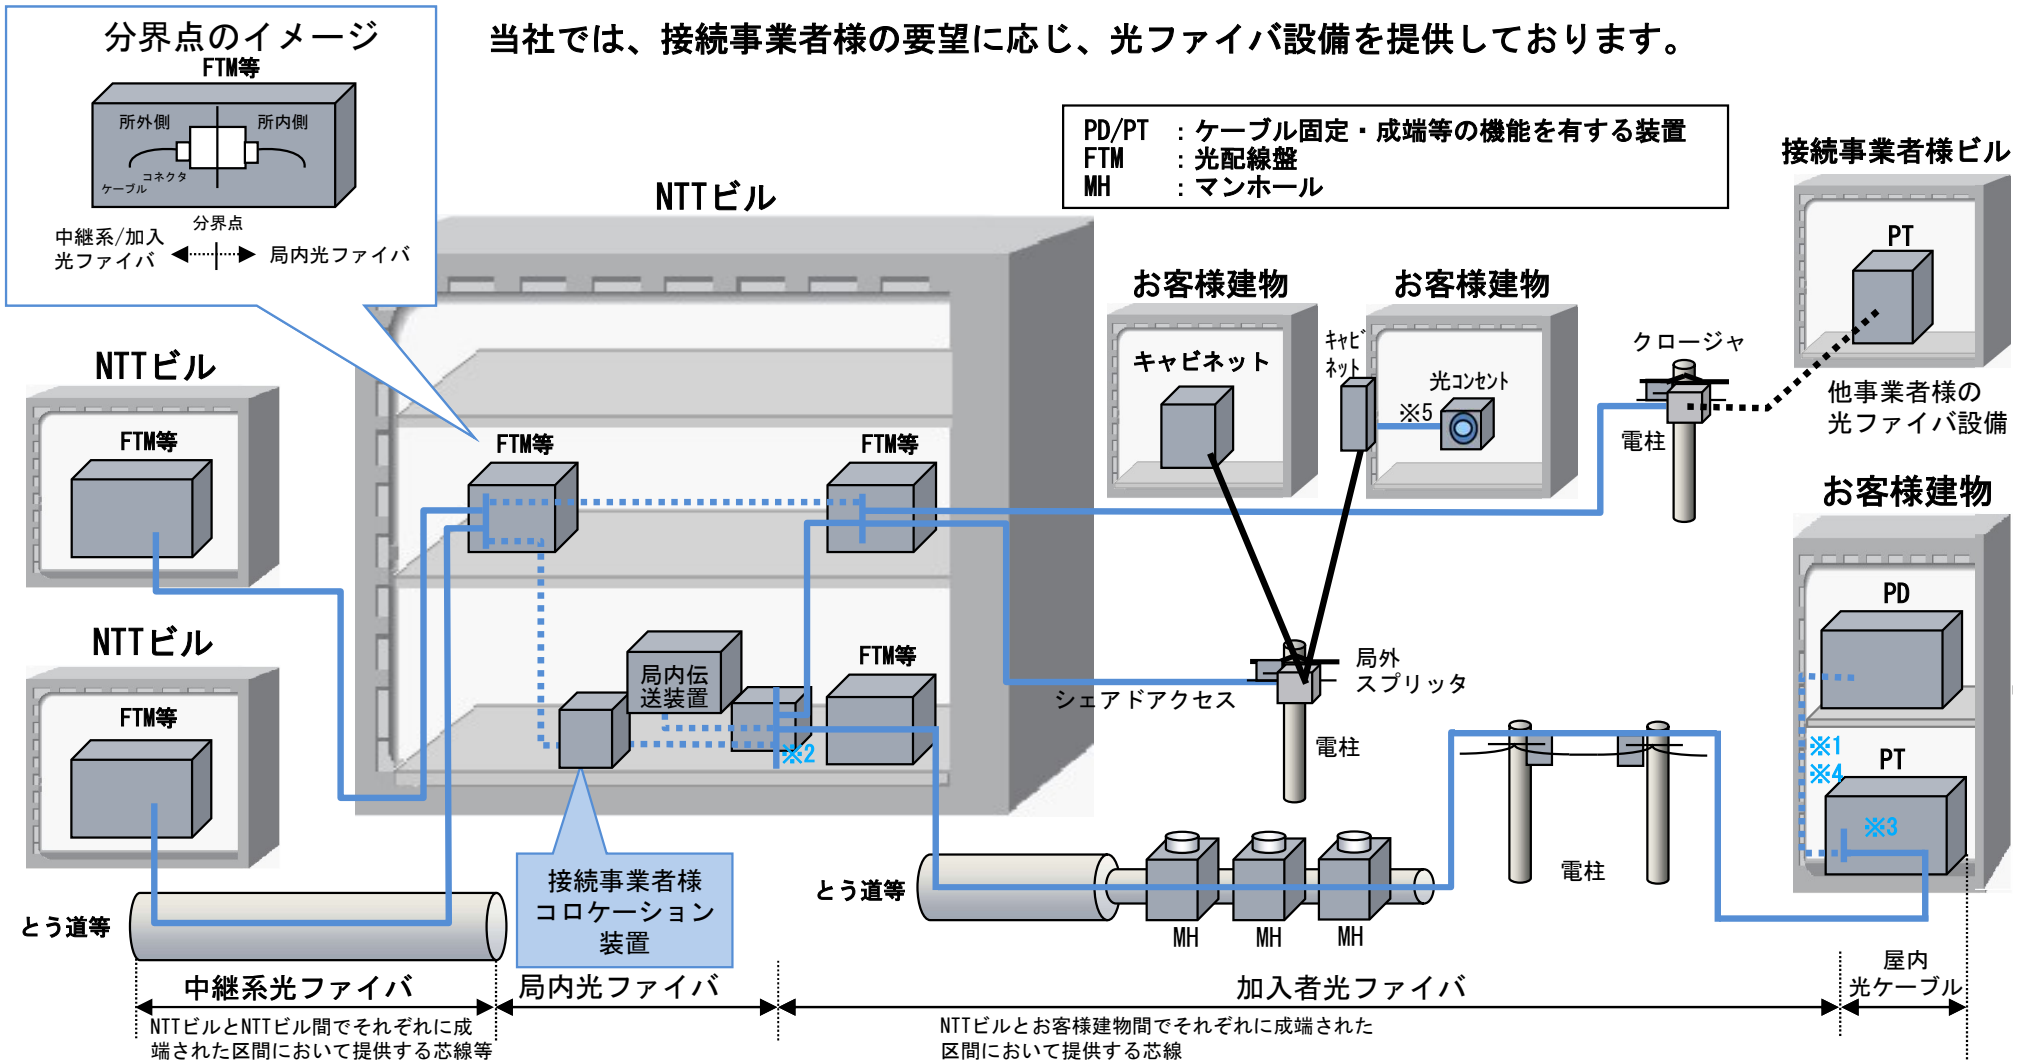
分界点のイメージ
FTM等
所外側
所内側
コネクタ
ケーブル
分界点
中継系/加入光ファイバ
局内光ファイバ

当社では、接続事業者様の要望に応じ、光ファイバ設備を提供しております。

PD/PT ：ケーブル固定・成端等の機能を有する装置
FTM ：光配線盤
MH ：マンホール

NTTビル
接続事業者様ビル
PT
お客様建物
お客様建物
キャビネット
キャビネット
光コンセント
※5
クロージャ
電柱
他事業者様の光ファイバ設備
NTTビル
FTM等
FTM等
FTM等
NTTビル
FTM等
局内伝送装置
FTM等
※2
局外スプリッタ
シェアドアクセス
電柱
お客様建物
PD
※1
※4
PT
※3
電柱
とう道等
とう道等
MH
MH
MH
接続事業者様コロケーション装置
中継系光ファイバ
局内光ファイバ
加入者光ファイバ
屋内光ケーブル
NTTビルとNTTビル間でそれぞれに成端された区間において提供する芯線等
NTTビルとお客様建物間でそれぞれに成端された区間において提供する芯線